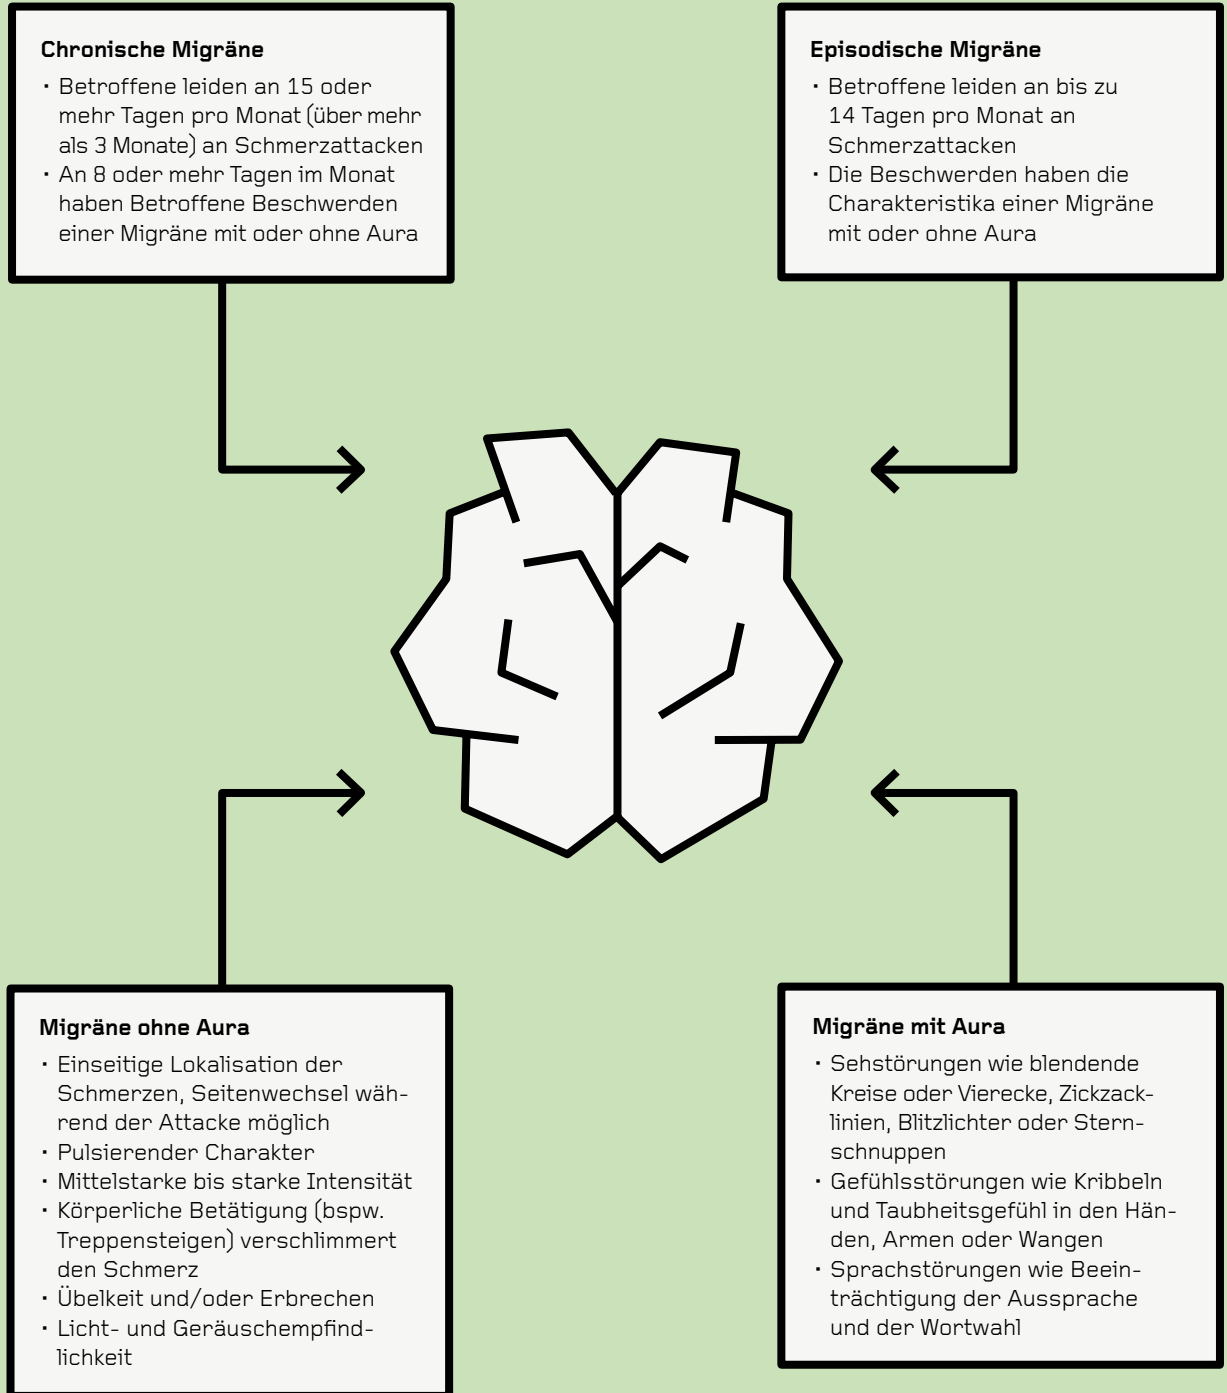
**Chronische Migräne**

- Betroffene leiden an 15 oder mehr Tagen pro Monat (über mehr als 3 Monate) an Schmerzattacken
- An 8 oder mehr Tagen im Monat haben Betroffene Beschwerden einer Migräne mit oder ohne Aura

**Episodische Migräne**

- Betroffene leiden an bis zu 14 Tagen pro Monat an Schmerzattacken
- Die Beschwerden haben die Charakteristika einer Migräne mit oder ohne Aura

**Migräne ohne Aura**

- Einseitige Lokalisation der Schmerzen, Seitenwechsel während der Attacke möglich
- Pulsierender Charakter
- Mittelstarke bis starke Intensität
- Körperliche Betätigung (bspw. Treppensteigen) verschlimmert den Schmerz
- Übelkeit und/oder Erbrechen
- Licht- und Geräuschempfindlichkeit

**Migräne mit Aura**

- Sehstörungen wie blendende Kreise oder Vierecke, Zickzacklinien, Blitzlichter oder Sternschnuppen
- Gefühlsstörungen wie Kribbeln und Taubheitsgefühl in den Händen, Armen oder Wangen
- Sprachstörungen wie Beeinträchtigung der Aussprache und der Wortwahl